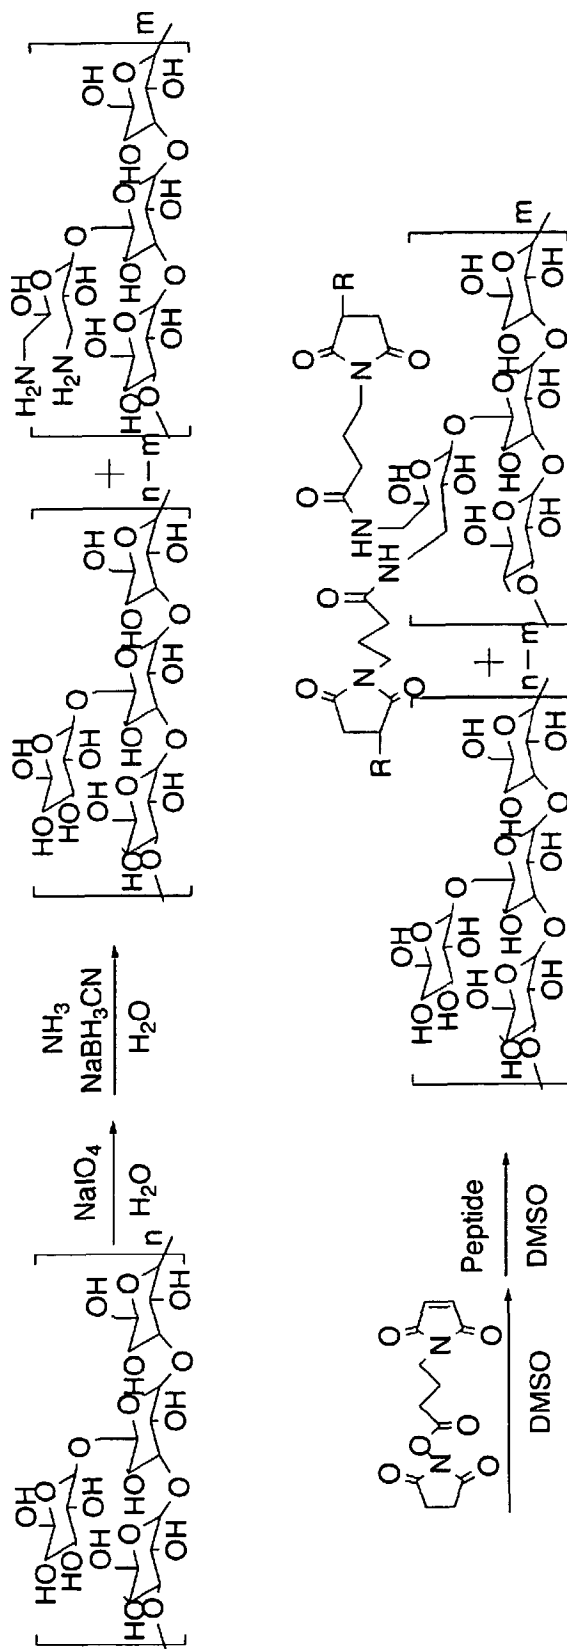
HO
HO
OH
OH
O
OH
HO
O
HO
O
OH
O
OH
OH
O
n
OH

$NaIO_4$
$H_2O$

$NH_3$
$NaBH_3CN$
$H_2O$

HO
HO
OH
OH
O
OH
HO
O
HO
O
OH
O
OH
OH
O
n−m
OH

+

$H_2N$
$H_2N$
OH
OH
HO
O
HO
O
OH
O
OH
O
OH
OH
m

O
O
N
O
O
O
N
O

DMSO

Peptide
DMSO

HO
HO
OH
OH
O
HO
O
HO
O
OH
O
OH
OH
O
n−m
OH

+

R
O
N
O
O
HN
NH
O
O
N
O
R
OH
OH
OH
O
HO
O
HO
O
OH
O
OH
O
OH
m
OH